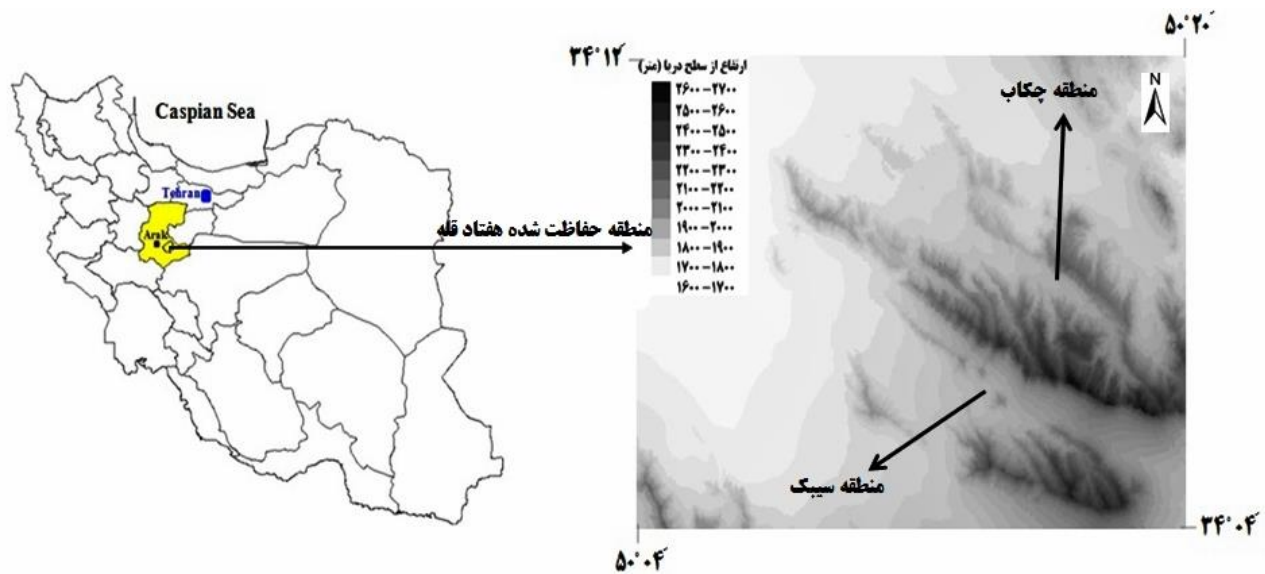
Caspian Sea
Tehran
Arak
منطقه حفاظت شده هفتاد قله

۳۴°۱۲´
ارتفاع از سطح دریا (متر)
۲۶۰۰-۲۷۰۰
۲۵۰۰-۲۶۰۰
۲۴۰۰-۲۵۰۰
۲۳۰۰-۲۴۰۰
۲۲۰۰-۲۳۰۰
۲۱۰۰-۲۲۰۰
۲۰۰۰-۲۱۰۰
۱۹۰۰-۲۰۰۰
۱۸۰۰-۱۹۰۰
۱۷۰۰-۱۸۰۰
۱۶۰۰-۱۷۰۰

۵۰°۲۰´
N
منطقه چکاب
منطقه سیبک
۳۴°۰۴´
۵۰°۰۴´